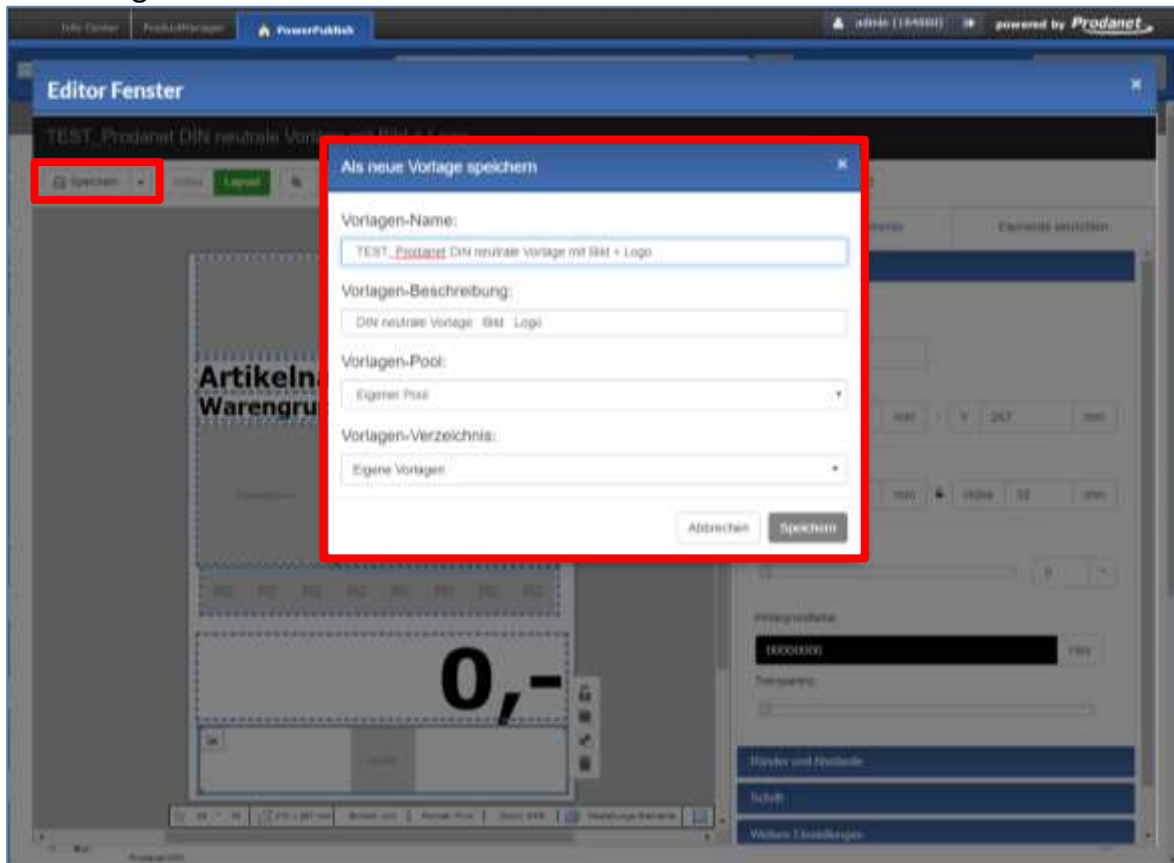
Info Center | ProductManager | PowerPublish

admin (1XXXXX) | powered by Prodanet

Editor Fenster

TEST_Prodanet DIN neutrale Vorlage mit Bild + Logo

Speichern | Layout

Als neue Vorlage speichern

Vorlagen-Name:

TEST_Prodanet DIN neutrale Vorlage mit Bild + Logo

Vorlagen-Beschreibung:

DIN neutrale Vorlage Bild Logo

Vorlagen-Pool:

Eigener Pool

Vorlagen-Verzeichnis:

Eigene Vorlagen

Abbrechen | Speichern

Elemente einrichten

Artikelna
Warengru

0,-

mm | Y 257 | mm

mm | Höhe 32 | mm

Hintergrundfarbe

000000

Transparenz

Ränder und Abstände

Schrift

Weitere Einstellungen